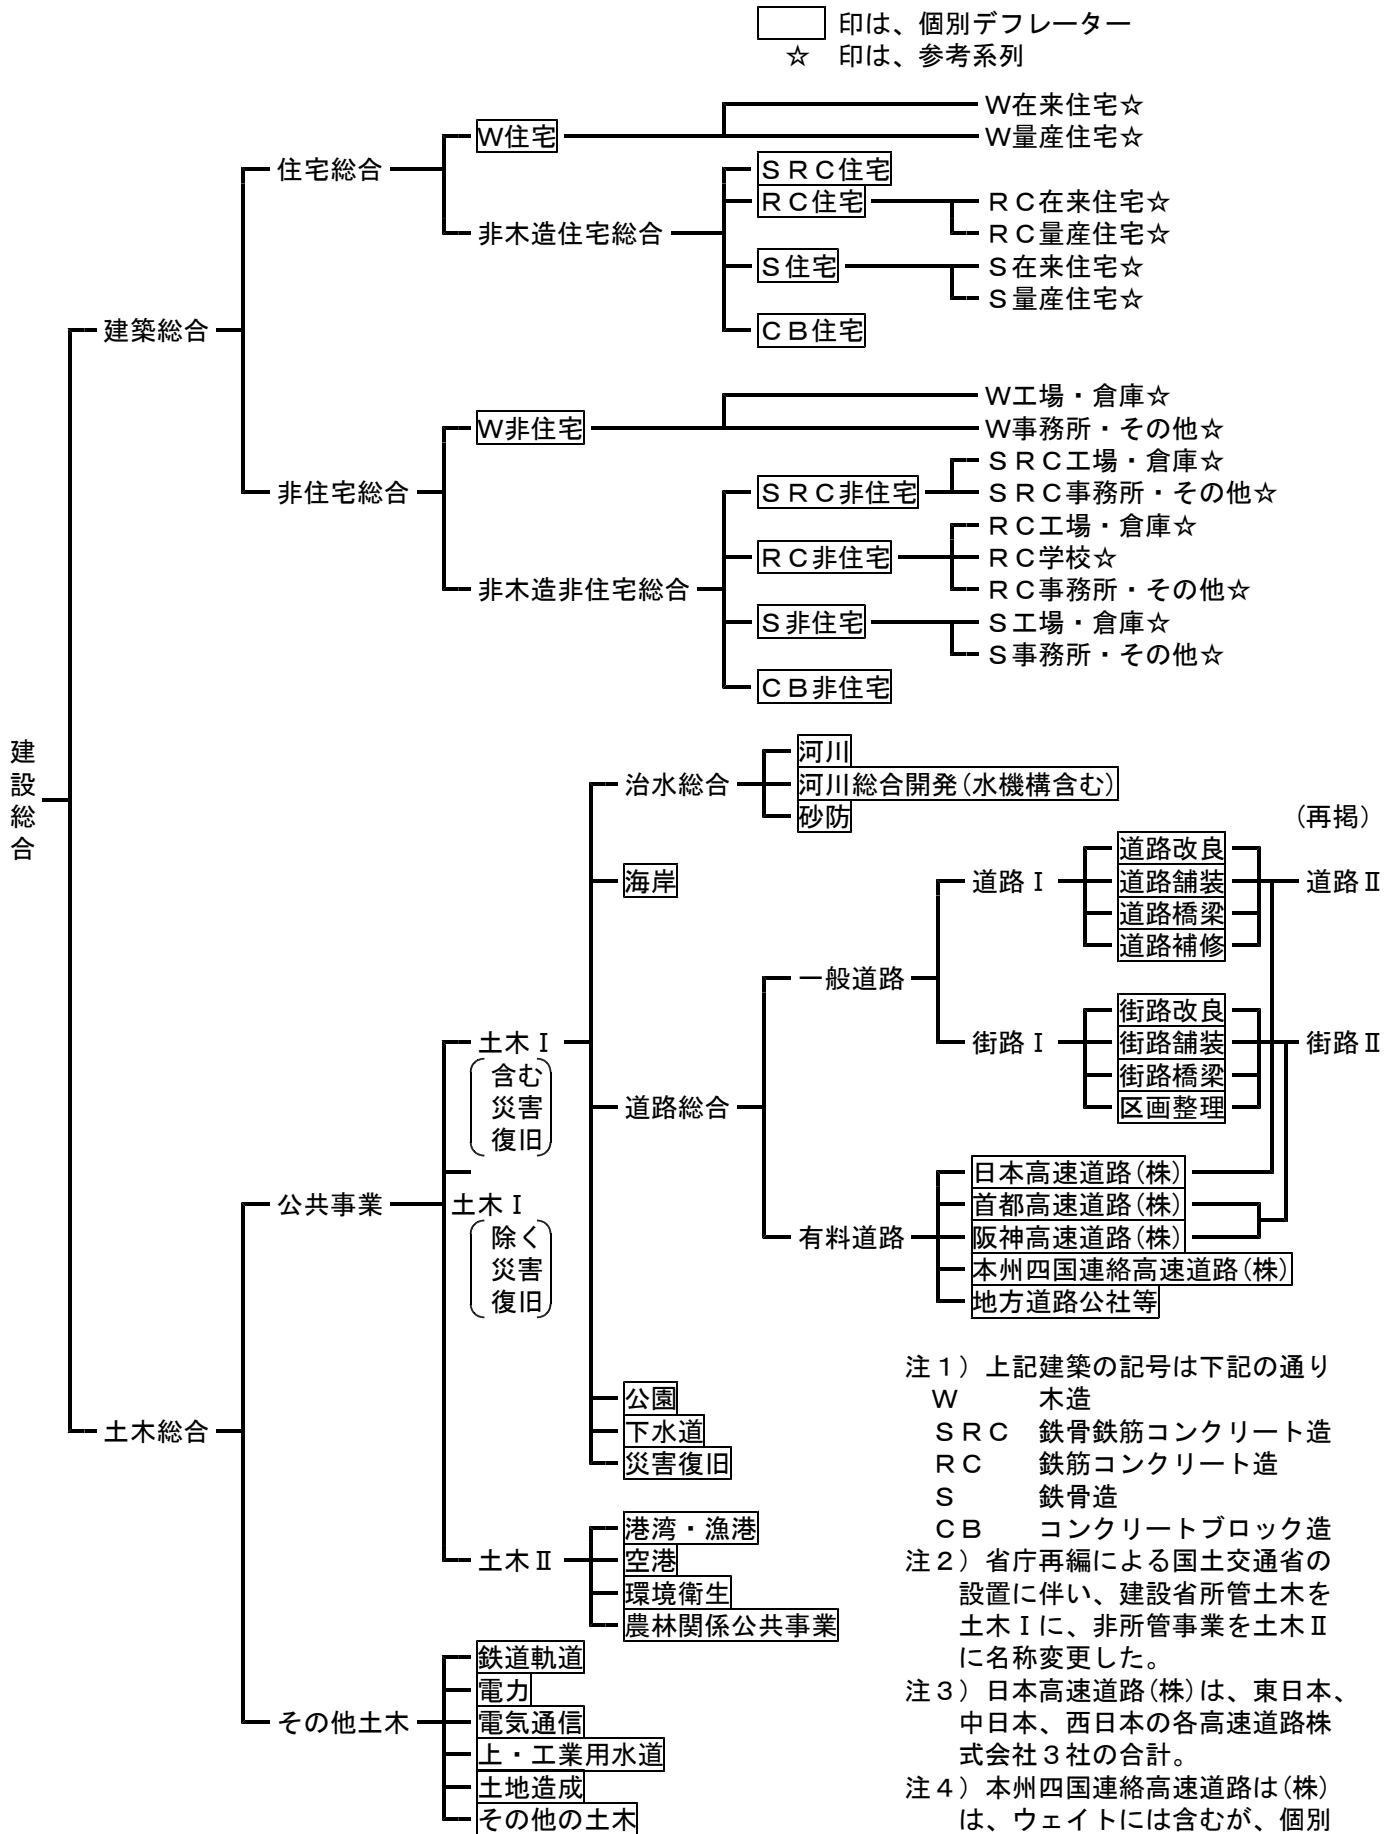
印は、個別デフレーター
☆　印は、参考系列

建設総合

建築総合

住宅総合

W住宅

W在来住宅☆
W量産住宅☆

非木造住宅総合

ＳＲＣ住宅
ＲＣ住宅
ＲＣ在来住宅☆
ＲＣ量産住宅☆
Ｓ住宅
Ｓ在来住宅☆
Ｓ量産住宅☆
ＣＢ住宅

非住宅総合

W非住宅

W工場・倉庫☆
W事務所・その他☆

非木造非住宅総合

ＳＲＣ非住宅
ＳＲＣ工場・倉庫☆
ＳＲＣ事務所・その他☆
ＲＣ非住宅
ＲＣ工場・倉庫☆
ＲＣ学校☆
ＲＣ事務所・その他☆
Ｓ非住宅
Ｓ工場・倉庫☆
Ｓ事務所・その他☆
ＣＢ非住宅

土木総合

公共事業

土木Ｉ（含む災害復旧）
土木Ｉ（除く災害復旧）

治水総合
河川
河川総合開発（水機構含む）
砂防

（再掲）

海岸

道路総合
一般道路
道路Ｉ
道路改良
道路舗装
道路橋梁
道路補修
道路Ⅱ
街路Ｉ
街路改良
街路舗装
街路橋梁
区画整理
街路Ⅱ
有料道路
日本高速道路（株）
首都高速道路（株）
阪神高速道路（株）
本州四国連絡高速道路（株）
地方道路公社等

公園
下水道
災害復旧

土木Ⅱ
港湾・漁港
空港
環境衛生
農林関係公共事業

その他土木
鉄道軌道
電力
電気通信
上・工業用水道
土地造成
その他の土木

注１）上記建築の記号は下記の通り
W　木造
ＳＲＣ　鉄骨鉄筋コンクリート造
ＲＣ　鉄筋コンクリート造
Ｓ　鉄骨造
ＣＢ　コンクリートブロック造
注２）省庁再編による国土交通省の設置に伴い、建設省所管土木を土木Ｉに、非所管事業を土木Ⅱに名称変更した。
注３）日本高速道路（株）は、東日本、中日本、西日本の各高速道路株式会社３社の合計。
注４）本州四国連絡高速道路は（株）は、ウェイトには含むが、個別